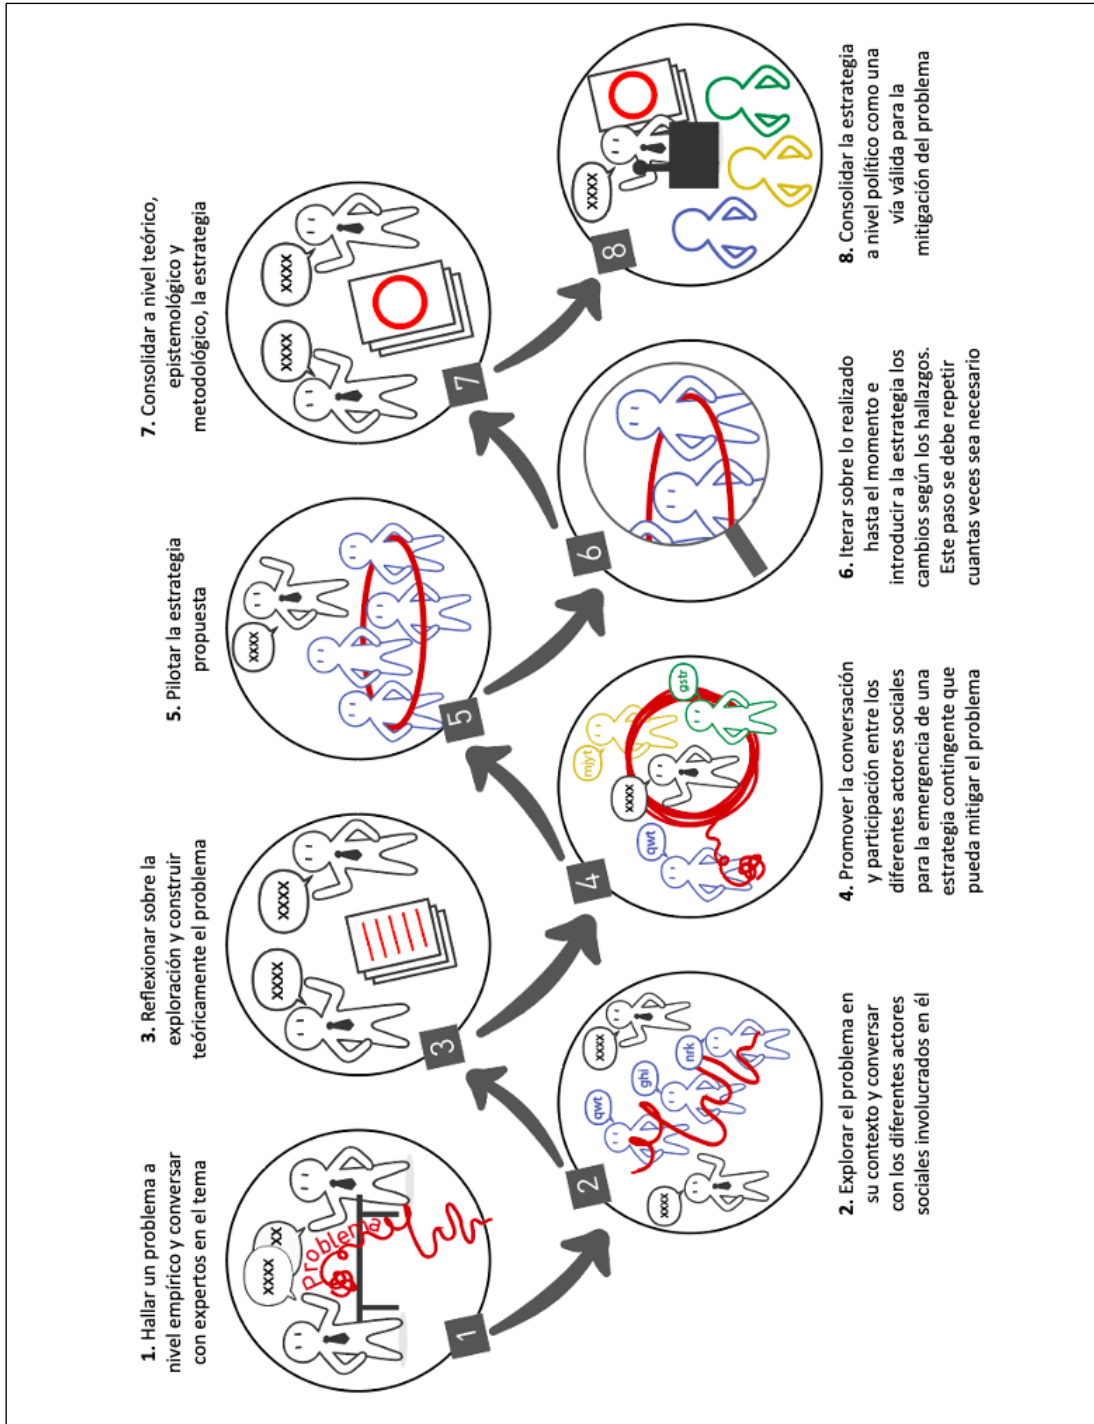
1. Hallar un problema a nivel empírico y conversar con expertos en el tema

xxxx

xx

Problema

1

2. Explorar el problema en su contexto y conversar con los diferentes actores sociales involucrados en él

xxxx

qwt

ghi

nrk

xxxx

2

3. Reflexionar sobre la exploración y construir teóricamente el problema

xxxx

xxxx

3

4. Promover la conversación y participación entre los diferentes actores sociales para la emergencia de una estrategia contingente que pueda mitigar el problema

qwt

xxxx

mjyt

qstr

4

5. Pilotar la estrategia propuesta

xxxx

5

6. Iterar sobre lo realizado hasta el momento e introducir a la estrategia los cambios según los hallazgos. Este paso se debe repetir cuantas veces sea necesario

6

7. Consolidar a nivel teórico, epistemológico y metodológico, la estrategia

xxxx

xxxx

7

8. Consolidar la estrategia a nivel político como una vía válida para la mitigación del problema

xxxx

8